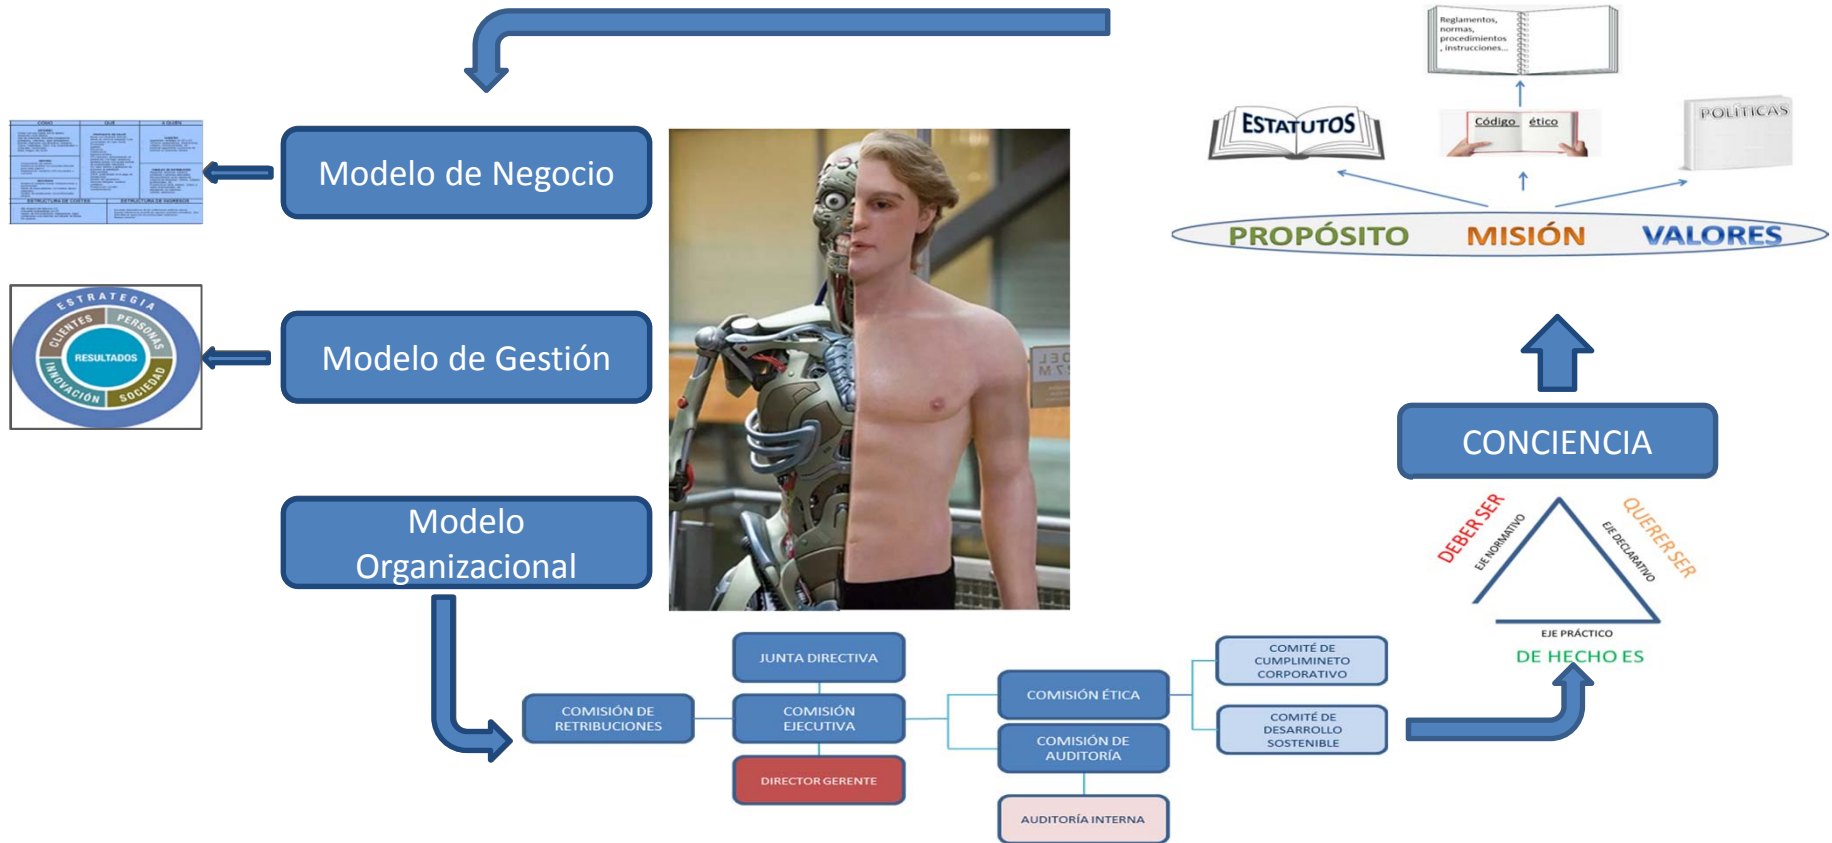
Modelo de Negocio

ESTRATEGIA
CLIENTES
PERSONAS
RESULTADOS
INNOVACIÓN
SOCIEDAD

Modelo de Gestión

Modelo Organizacional

Reglamentos, normas, procedimientos, instrucciones...

ESTATUTOS

Código ético

POLITICAS

PROPÓSITO MISIÓN VALORES

CONCIENCIA

DEBER SER
EJE NORMATIVO
QUERER SER
EJE DECLARATIVO
EJE PRÁCTICO
DE HECHO ES

JUNTA DIRECTIVA
COMISIÓN DE RETRIBUCIONES
COMISIÓN EJECUTIVA
DIRECTOR GERENTE
COMISIÓN ÉTICA
COMISIÓN DE AUDITORÍA
AUDITORÍA INTERNA
COMITÉ DE CUMPLIMINETO CORPORATIVO
COMITÉ DE DESARROLLO SOSTENIBLE